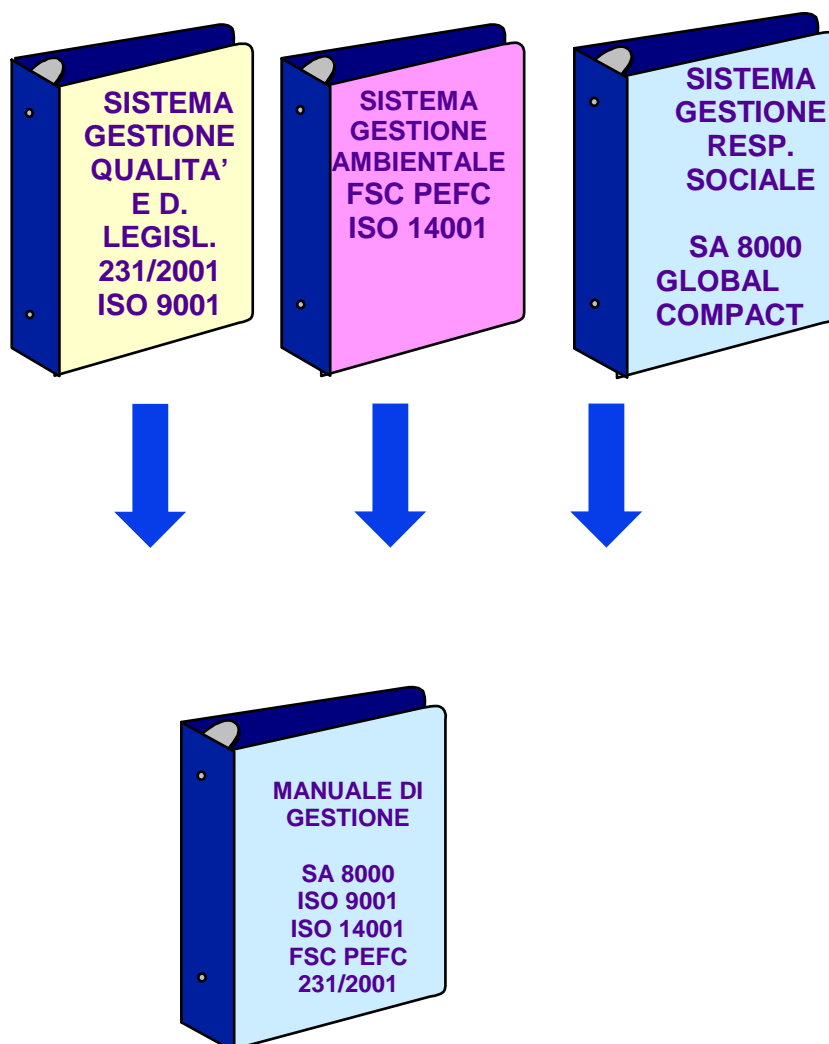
SISTEMA GESTIONE QUALITA' E D. LEGISL. 231/2001 ISO 9001

SISTEMA GESTIONE AMBIENTALE FSC PEFC ISO 14001

SISTEMA GESTIONE RESP. SOCIALE

SA 8000 GLOBAL COMPACT

MANUALE DI GESTIONE

SA 8000
ISO 9001
ISO 14001
FSC PEFC
231/2001